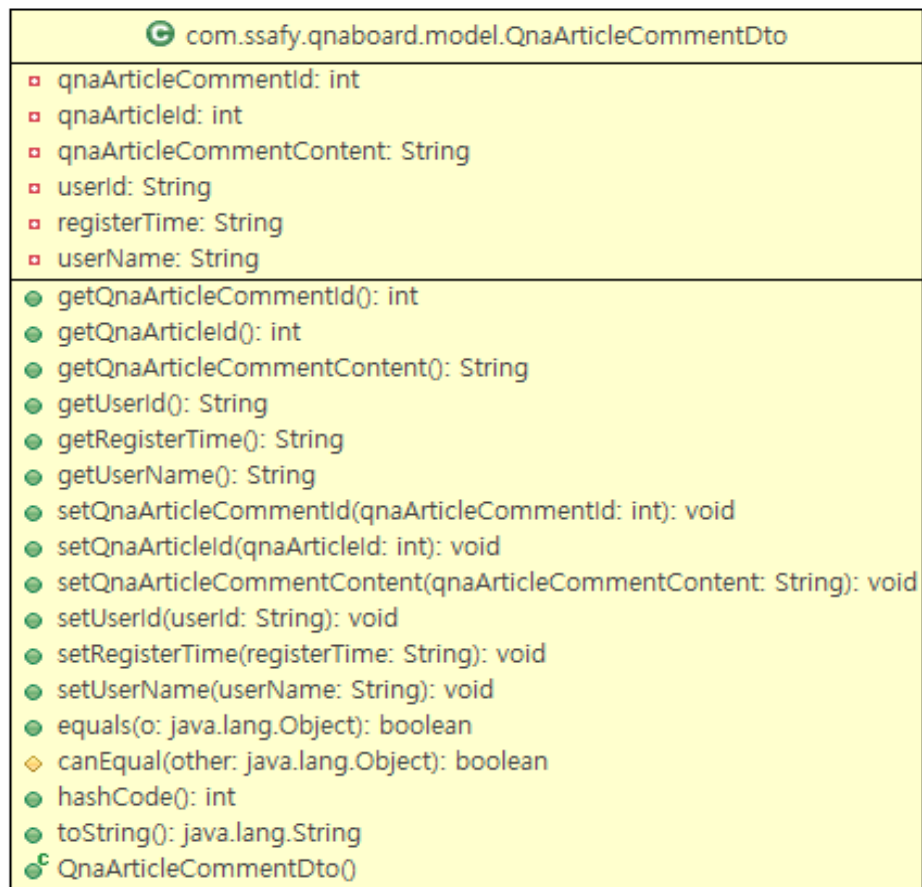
com.ssafy.qnaboard.model.QnaArticleCommentDto

qnaArticleCommentId: int
qnaArticleId: int
qnaArticleCommentContent: String
userId: String
registerTime: String
userName: String

getQnaArticleCommentId(): int
getQnaArticleId(): int
getQnaArticleCommentContent(): String
getUserId(): String
getRegisterTime(): String
getUserName(): String
setQnaArticleCommentId(qnaArticleCommentId: int): void
setQnaArticleId(qnaArticleId: int): void
setQnaArticleCommentContent(qnaArticleCommentContent: String): void
setUserId(userId: String): void
setRegisterTime(registerTime: String): void
setUserName(userName: String): void
equals(o: java.lang.Object): boolean
canEqual(other: java.lang.Object): boolean
hashCode(): int
toString(): java.lang.String
QnaArticleCommentDto()